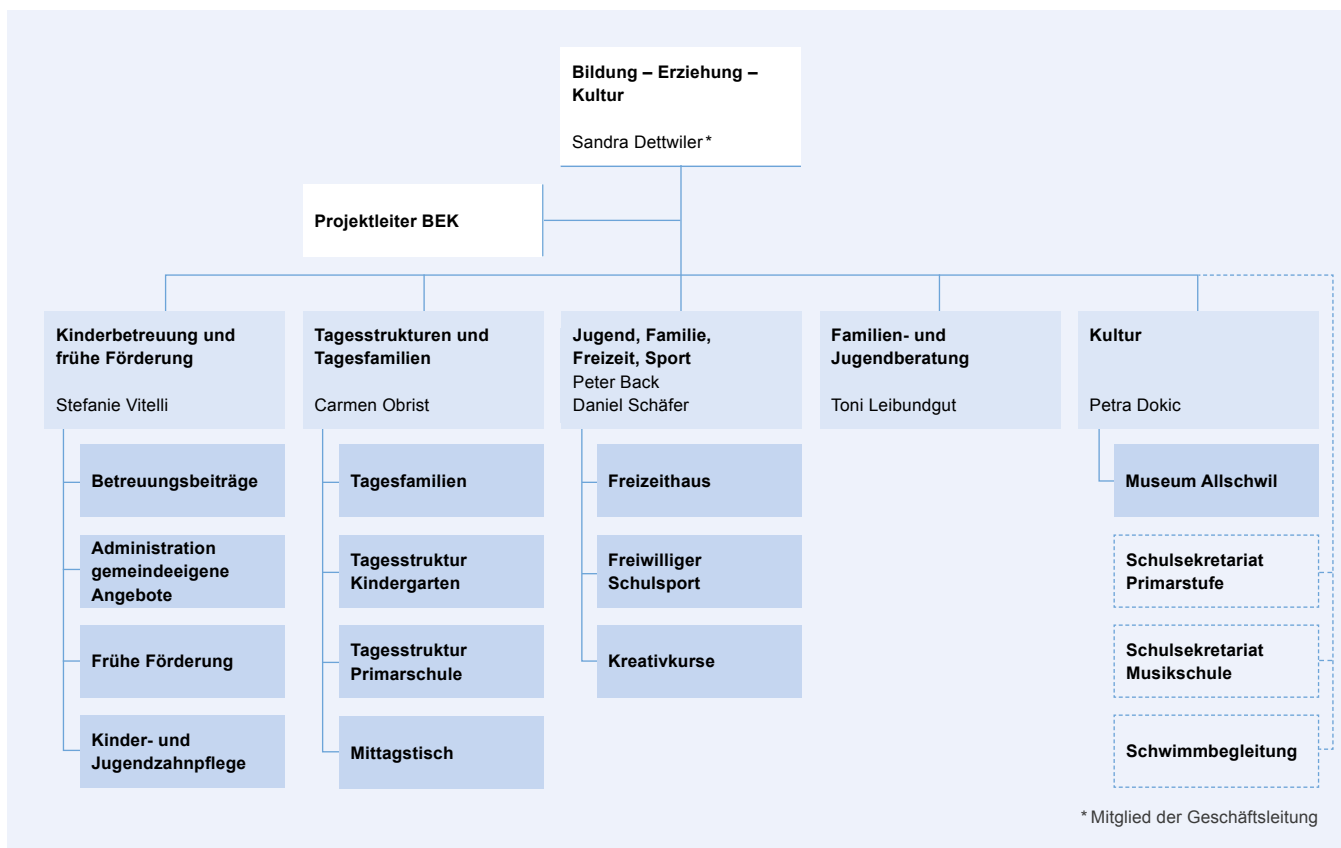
Bildung – Erziehung – Kultur

Sandra Dettwiler*

Projektleiter BEK

Kinderbetreuung und frühe Förderung

Stefanie Vitelli

Betreuungsbeiträge

Administration gemeindeeigene Angebote

Frühe Förderung

Kinder- und Jugendzahnpflege

Tagesstrukturen und Tagesfamilien

Carmen Obrist

Tagesfamilien

Tagesstruktur Kindergarten

Tagesstruktur Primarschule

Mittagstisch

Jugend, Familie, Freizeit, Sport
Peter Back
Daniel Schäfer

Freizeithaus

Freiwilliger Schulsport

Kreativkurse

Familien- und Jugendberatung

Toni Leibundgut

Kultur

Petra Dokic

Museum Allschwil

Schulsekretariat Primarstufe

Schulsekretariat Musikschule

Schwimmbegleitung

* Mitglied der Geschäftsleitung